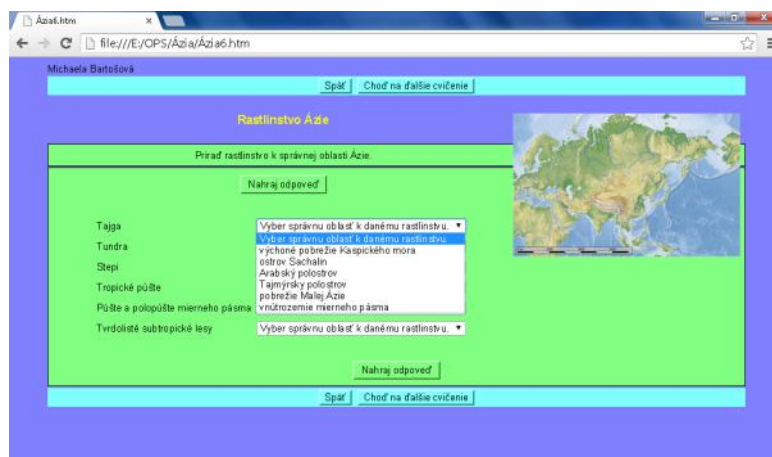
Ázia6.htm ×

file:///E:/OPS/Ázia/Ázia6.htm

Michaela Bartošová

Späť Choď na ďalšie cvičenie

Rastlinstvo Ázie

Priraď rastlinstvo k správnej oblasti Ázie.

Nahraj odpoveď

Tajga
Tundra
Stepi
Tropické púšte
Púšte a polopúšte mierneho pásma
Tvrdolisté subtropické lesy

Vyber správnu oblasť k danému rastlinstvu.
Vyber správnu oblasť k danému rastlinstvu.
východné pobrežie Kaspického mora
ostrov Sachalin
Arabský polostrov
Tajmýrsky polostrov
pobrežie Malej Ázie
vnútrozemie mierneho pásma

Vyber správnu oblasť k danému rastlinstvu.

Nahraj odpoveď

Späť Choď na ďalšie cvičenie